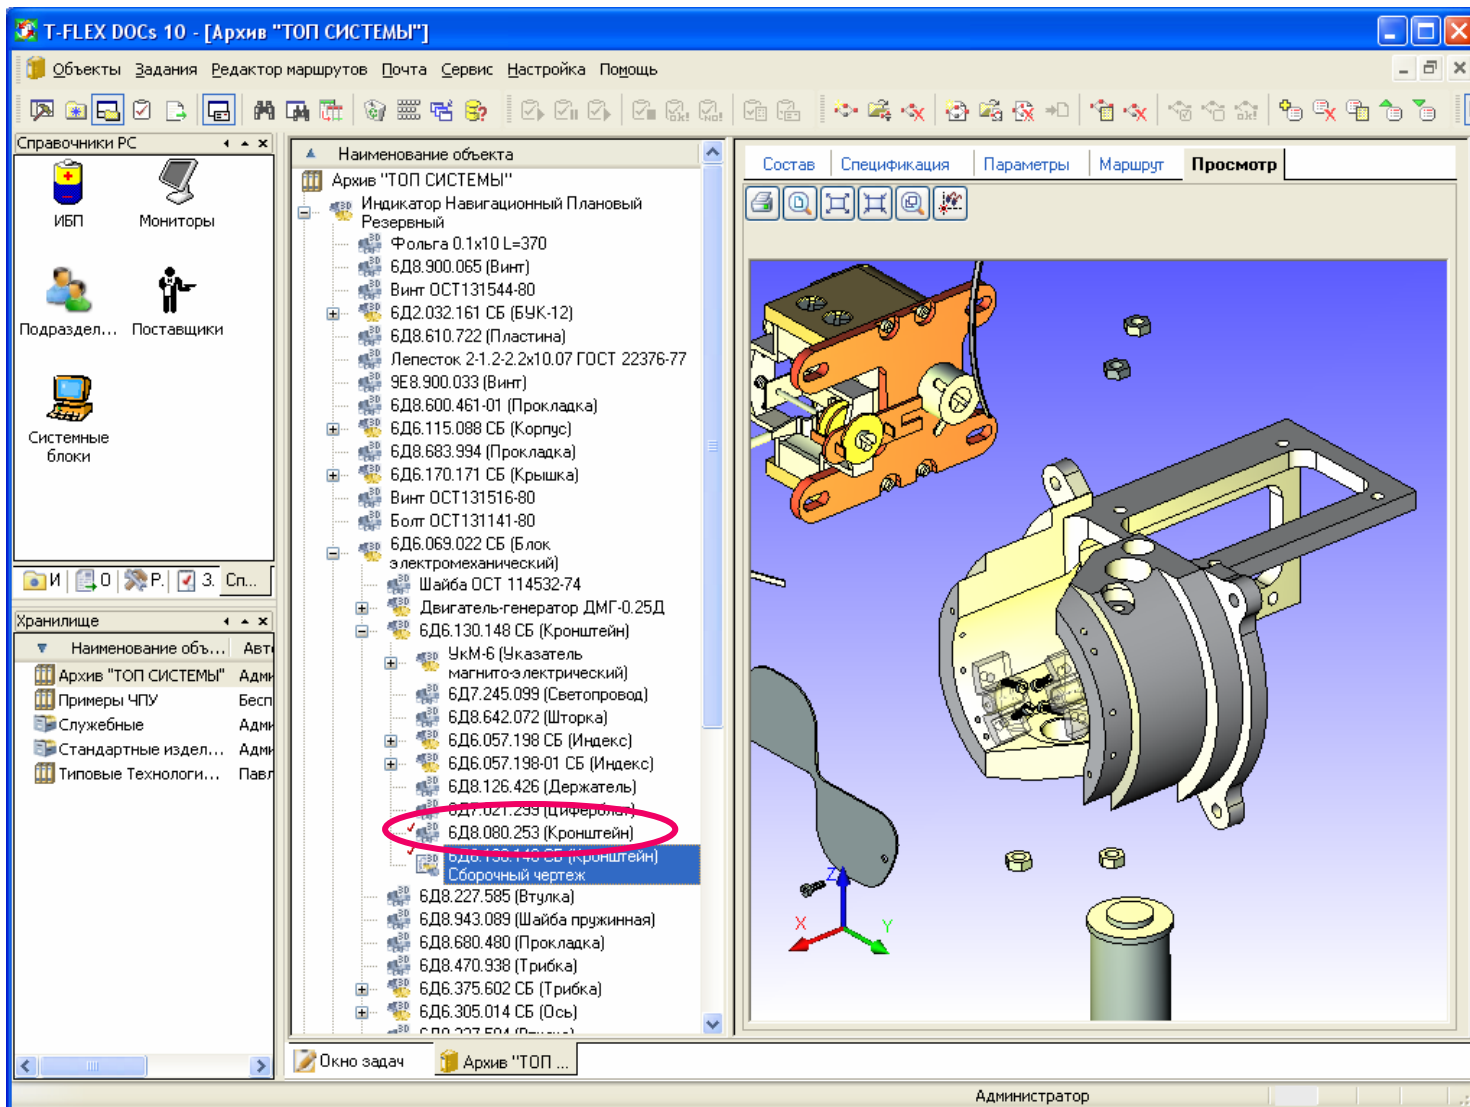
T-FLEX DOCs 10 - [Архив "ТОП СИСТЕМЫ"]

Объекты Задания Редактор маршрутов Почта Сервис Настройка Помощь

Справочники РС

ИБП Мониторы

Подраздел... Поставщики

Системные блоки

И О Р. З. Сп...

Хранилище

| Наименование объ... | Авт |
|---|---|
| Архив "ТОП СИСТЕМЫ" | Адм |
| Примеры ЧПУ | Бесп |
| Служебные | Адм |
| Стандартные издел... | Адм |
| Типовые Технологи... | Павл |

Наименование объекта

Архив "ТОП СИСТЕМЫ"
Индикатор Навигационный Плановый Резервный
Фольга 0.1x10 L=370
6Д8.900.065 (Винт)
Винт ОСТ131544-80
6Д2.032.161 СБ (БУК-12)
6Д8.610.722 (Пластина)
Лепесток 2-1.2-2.2x10.07 ГОСТ 22376-77
9Е8.900.033 (Винт)
6Д8.600.461-01 (Прокладка)
6Д6.115.088 СБ (Корпус)
6Д8.683.994 (Прокладка)
6Д6.170.171 СБ (Крышка)
Винт ОСТ131516-80
Болт ОСТ131141-80
6Д6.069.022 СБ (Блок электромеханический)
Шайба ОСТ 114532-74
Двигатель-генератор ДМГ-0.25Д
6Д6.130.148 СБ (Кронштейн)
УкМ-6 (Указатель магнитоэлектрический)
6Д7.245.099 (Световод)
6Д8.642.072 (Шторка)
6Д6.057.198 СБ (Индекс)
6Д6.057.198-01 СБ (Индекс)
6Д8.126.426 (Держатель)
6Д7.021.299 (Цифербл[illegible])
6Д8.080.253 (Кронштейн)
6Д6.130.148 СБ (Кронштейн) Сборочный чертеж
6Д8.227.585 (Втулка)
6Д8.943.089 (Шайба пружинная)
6Д8.680.480 (Прокладка)
6Д8.470.938 (Трубка)
6Д6.375.602 СБ (Трубка)
6Д6.305.014 СБ (Ось)
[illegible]

Состав Спецификация Параметры Маршрут Просмотр

X Y

Окно задач Архив "ТОП ...

Администратор